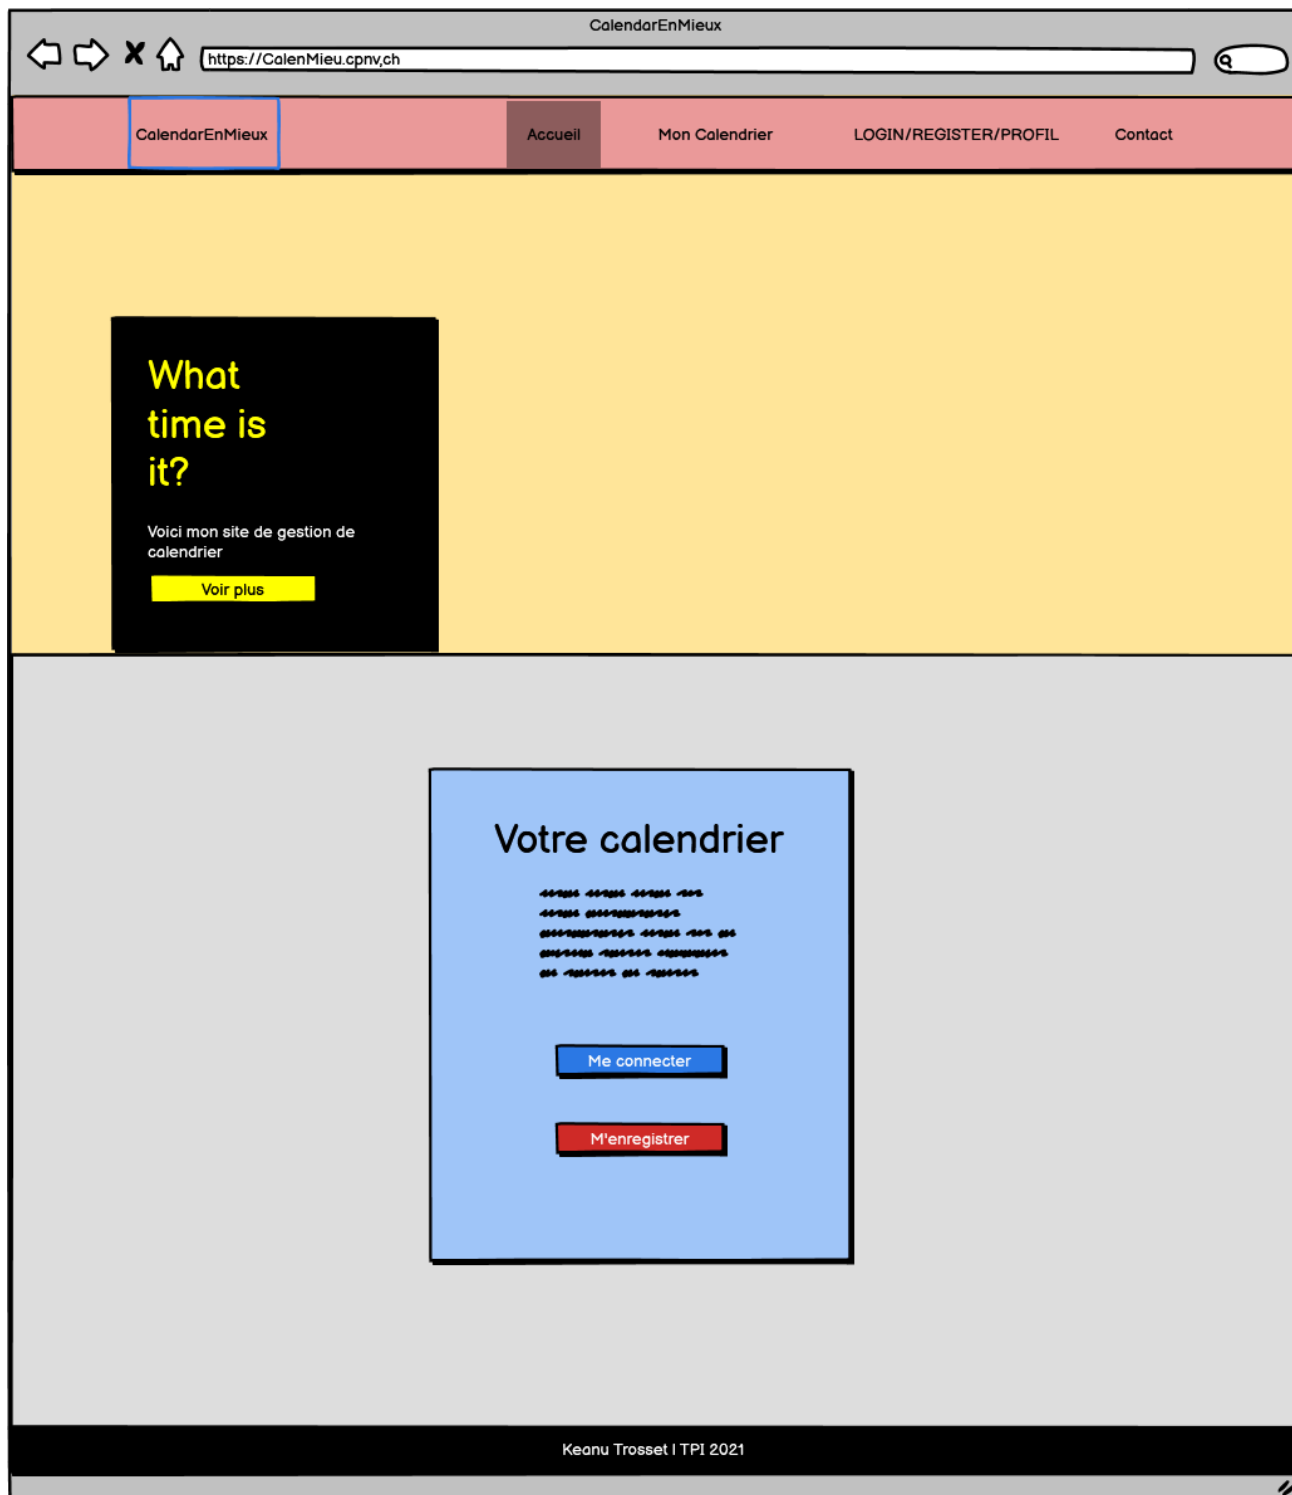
CalendarEnMieux

https://CalenMieu.cpnv.ch

CalendarEnMieux

Accueil

Mon Calendrier

LOGIN/REGISTER/PROFIL

Contact

What time is it?

Voici mon site de gestion de calendrier

Voir plus

Votre calendrier

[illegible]

Me connecter

M'enregistrer

Keanu Trosset I TPI 2021